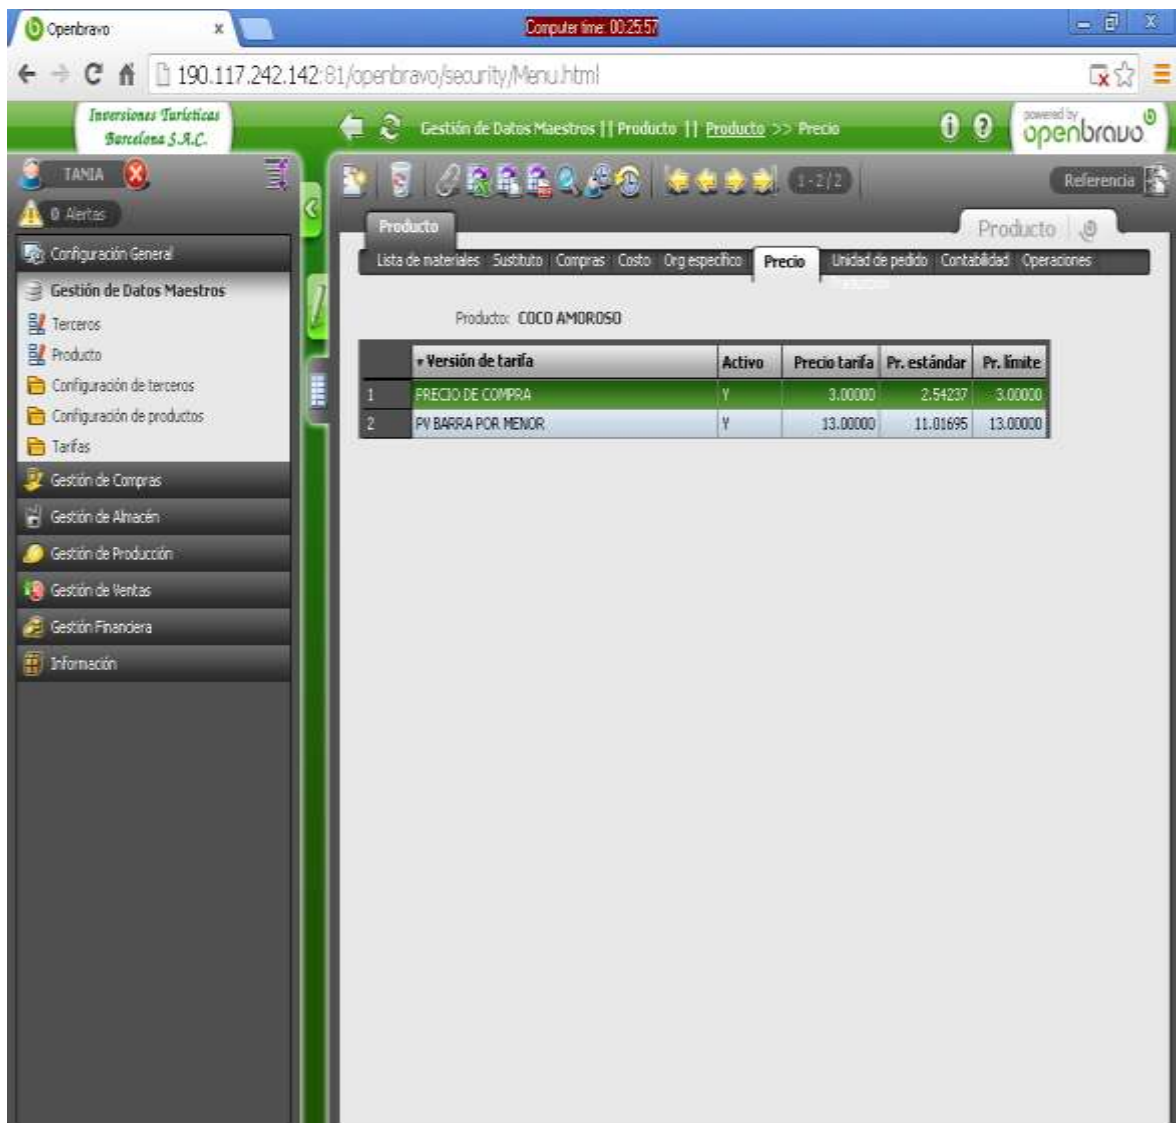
Openbravo ×

Computer time: 00:25:57

190.117.242.142:81/openbravo/security/Menu.html

Inversiones Turísticas Barcelona S.A.C.

Gestión de Datos Maestros || Producto || Producto >> Precio

powered by openbravo

TANIA

0 Alertas

Configuración General

Gestión de Datos Maestros

Terceros

Producto

Configuración de terceros

Configuración de productos

Tarifas

Gestión de Compras

Gestión de Almacén

Gestión de Producción

Gestión de Ventas

Gestión Financiera

Información

1 - 2/2

Referencia

Producto

Producto

Lista de materiales | Sustituto | Compras | Costo | Org específico | Precio | Unidad de pedido | Contabilidad | Operaciones

Producto: COCO AMOROSO

| | Versión de tarifa | Activo | Precio tarifa | Pr. estándar | Pr. límite |
|---|---|---|---|---|---|
| 1 | PRECIO DE COMPRA | Y | 3.00000 | 2.54237 | 3.00000 |
| 2 | PV BARRA POR MENOR | Y | 13.00000 | 11.01695 | 13.00000 |